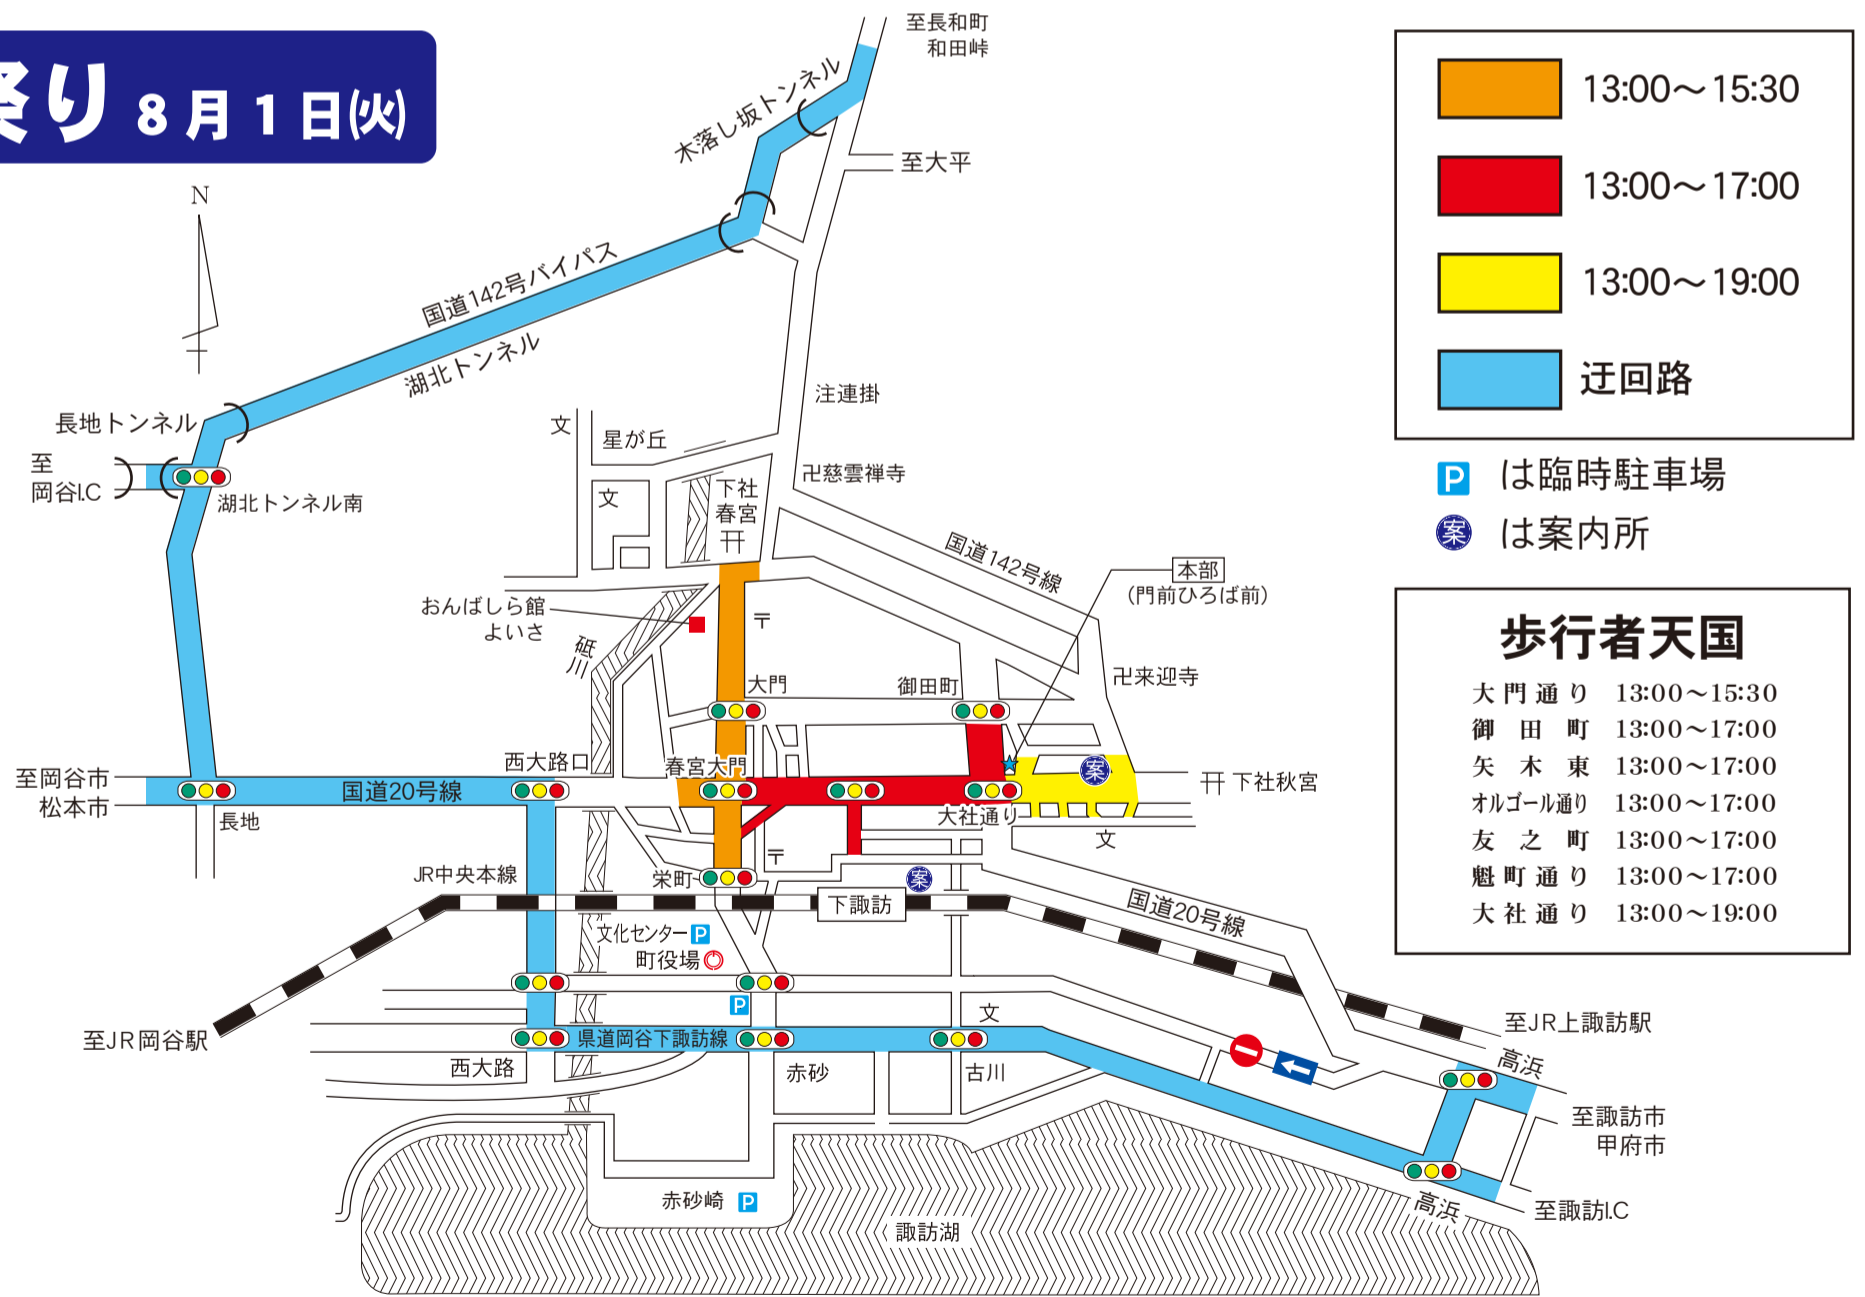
祭り 8月1日(火)

13:00～15:30
13:00～17:00
13:00～19:00
迂回路

P は臨時駐車場
案 は案内所

歩行者天国
| | |
|---|---|
| 大門通り | 13:00～15:30 |
| 御田町 | 13:00～17:00 |
| 矢木東 | 13:00～17:00 |
| オルゴール通り | 13:00～17:00 |
| 友之町 | 13:00～17:00 |
| 魁町通り | 13:00～17:00 |
| 大社通り | 13:00～19:00 |

N
至長和町 和田峠
木落し坂トンネル
至大平
国道142号バイパス
湖北トンネル
長地トンネル
至 岡谷I.C
湖北トンネル南
注連掛
文
星が丘
卍慈雲禅寺
文
下社 春宮
国道142号線
本部 (門前ひろば前)
おんばしら館 よいさ
砥川
卍来迎寺
大門
御田町
西大路口
春宮大門
下社秋宮
至岡谷市 松本市
国道20号線
長地
大社通り
文
JR中央本線
栄町
下諏訪
国道20号線
文化センター P
町役場
P
至JR上諏訪駅
文
至JR岡谷駅
県道岡谷下諏訪線
西大路
赤砂
古川
高浜
至諏訪市 甲府市
高浜
至諏訪I.C
赤砂崎 P
諏訪湖